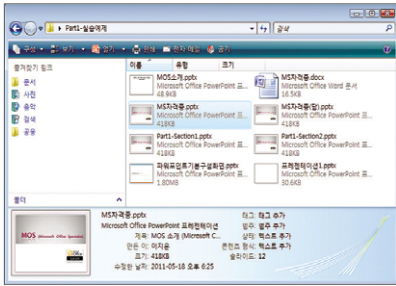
Part1-실습예제
검색
구성 보기 열기 인쇄 전자 메일 공유
즐겨찾기 링크
문서
사진
음악
검색
공용
폴더
이름 유형 크기
MOS소개.pptx
Microsoft Office PowerPoint 프...
48.9KB
MS차례.docx
Microsoft Office Word 문서
16.5KB
MS차례.pptx
Microsoft Office PowerPoint 프...
418KB
MS차례(답).pptx
Microsoft Office PowerPoint 프...
418KB
Part1-Section1.pptx
Microsoft Office PowerPoint 프...
418KB
Part1-Section2.pptx
Microsoft Office PowerPoint 프...
418KB
파워포인트기본구성화면.pptx
Microsoft Office PowerPoint 프...
1.80MB
프레젠테이션1.pptx
Microsoft Office PowerPoint 프...
30.6KB
MS차례.pptx
Microsoft Office PowerPoint 프레젠테이션
제목: MOS 소개 (Microsoft C...
만든 이: 이지은
크기: 418KB
수정한 날짜: 2011-05-18 오후 6:25
태그: 태그 추가
범주: 범주 추가
상태: 텍스트 추가
콘텐츠 형식: 텍스트 추가
슬라이드: 12
MOS Microsoft Office Specialist